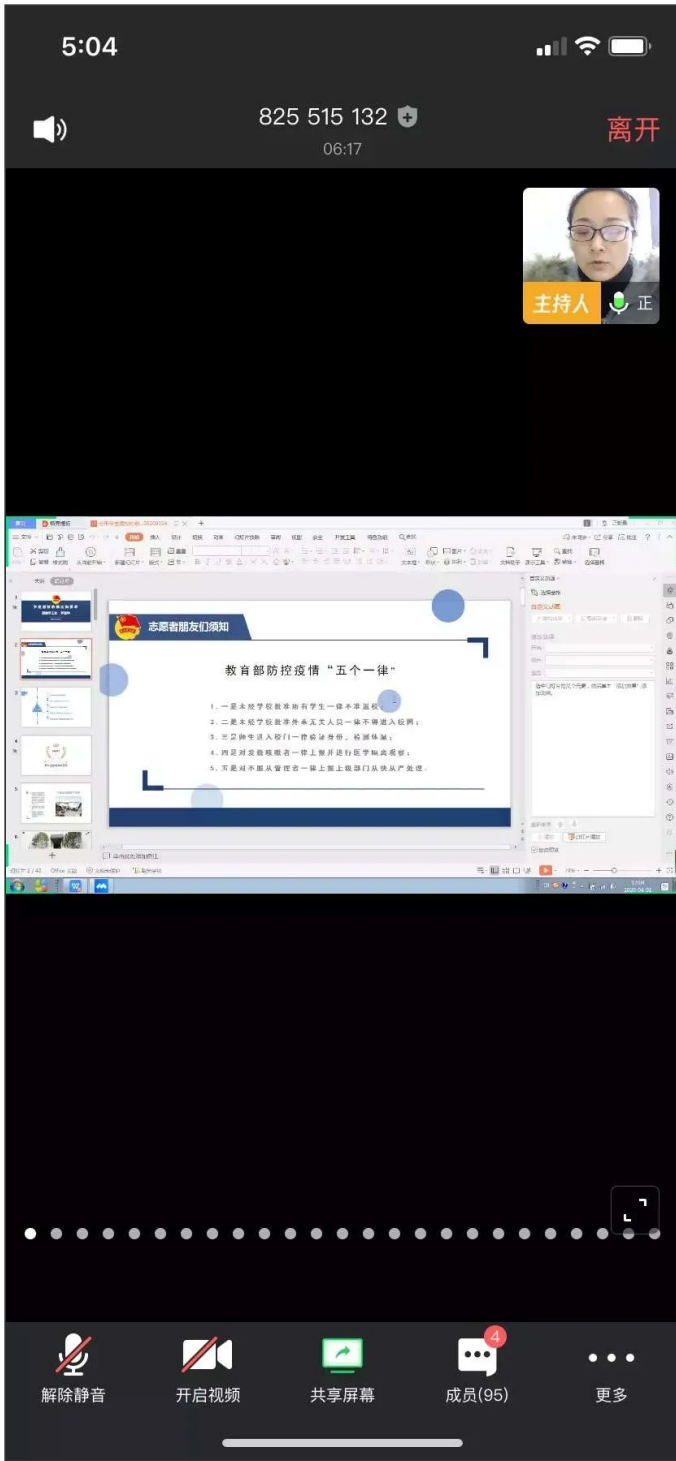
5:04

825 515 132

06:17

离开

主持人 正

志愿者朋友们须知

教育部防控疫情“五个一律”

1. 一是未经学校批准的所有学生一律不准返校；
2. 二是未经学校批准的外来无关人员一律不得进入校园；
3. 三是师生进入校门一律核验身份、检测体温；
4. 四是对发热咳嗽者一律上报并进行医学隔离观察；
5. 五是对不服从管理者一律上报上级部门从快从严处理。

解除静音

开启视频

共享屏幕

4

成员(95)

更多